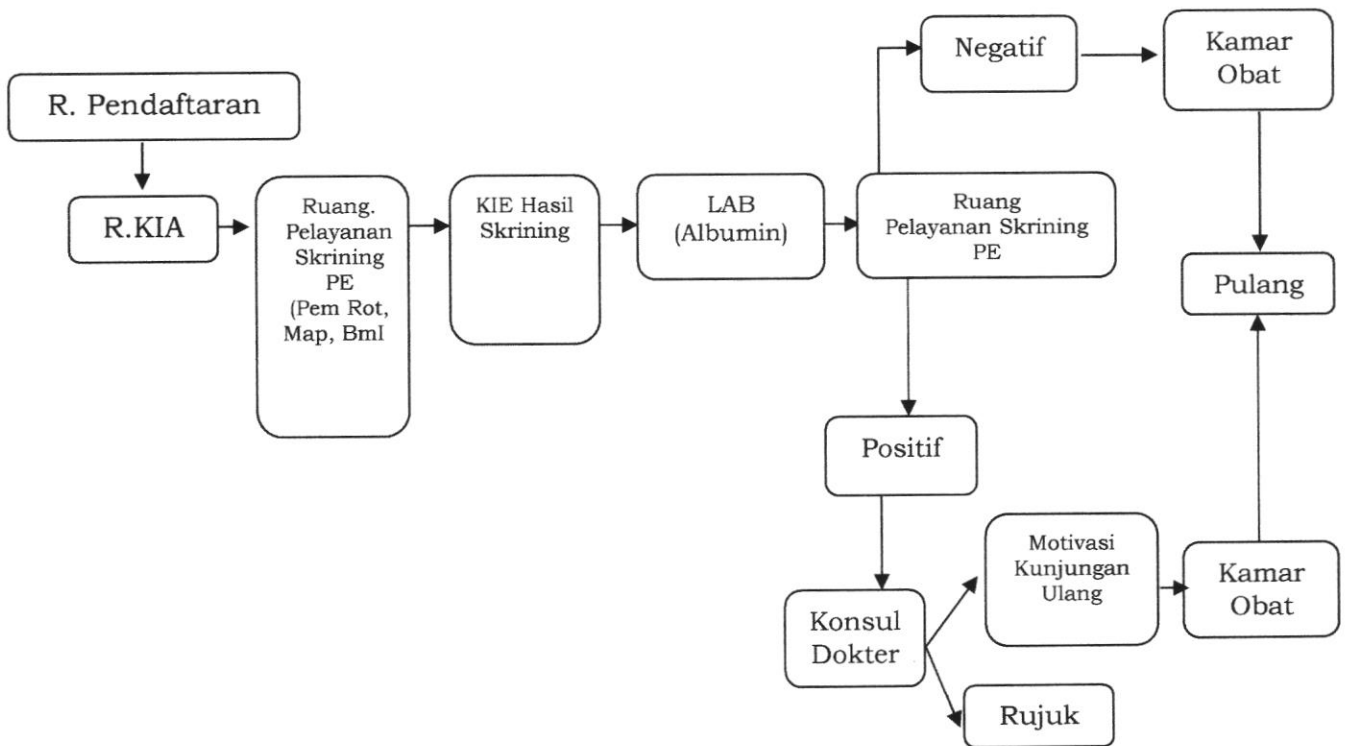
R. Pendaftaran

R.KIA

Ruang. Pelayanan Skrining PE (Pem Rot, Map, Bml

KIE Hasil Skrining

LAB (Albumin)

Ruang Pelayanan Skrining PE

Negatif

Kamar Obat

Pulang

Positif

Konsul Dokter

Motivasi Kunjungan Ulang

Kamar Obat

Rujuk